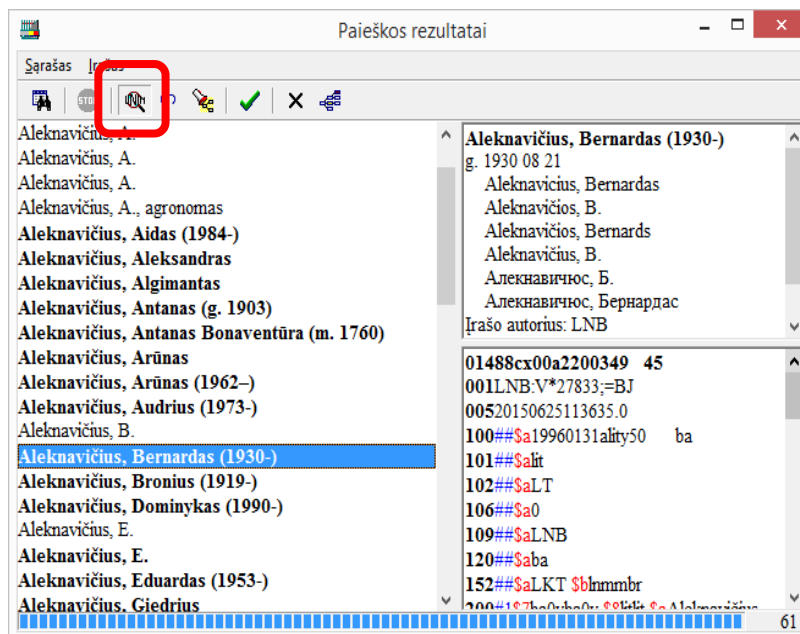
Paieškos rezultatai

Sąrašas Ir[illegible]

STOP

Aleknavičius, A.
Aleknavičius, A.
Aleknavičius, A.
Aleknavičius, A., agronomas
Aleknavičius, Aidas (1984-)
Aleknavičius, Aleksandras
Aleknavičius, Algimantas
Aleknavičius, Antanas (g. 1903)
Aleknavičius, Antanas Bonaventūra (m. 1760)
Aleknavičius, Arūnas
Aleknavičius, Arūnas (1962–)
Aleknavičius, Audrius (1973-)
Aleknavičius, B.
Aleknavičius, Bernardas (1930-)
Aleknavičius, Bronius (1919-)
Aleknavičius, Dominykas (1990-)
Aleknavičius, E.
Aleknavičius, E.
Aleknavičius, Eduardas (1953-)
Aleknavičius, Giedrius

Aleknavičius, Bernardas (1930-)
g. 1930 08 21
Aleknavicius, Bernardas
Aleknavičios, B.
Aleknavičios, Bernards
Aleknavičius, B.
Алекнавичюс, Б.
Алекнавичюс, Бернардас
Įrašo autorius: LNB

01488cx00a2200349 45
001LNB:V*27833;=BJ
00520150625113635.0
100##$a19960131ality50 ba
101##$alit
102##$aLT
106##$a0
109##$aLNB
120##$aba
152##$aLKT $blnmmbr
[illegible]

61